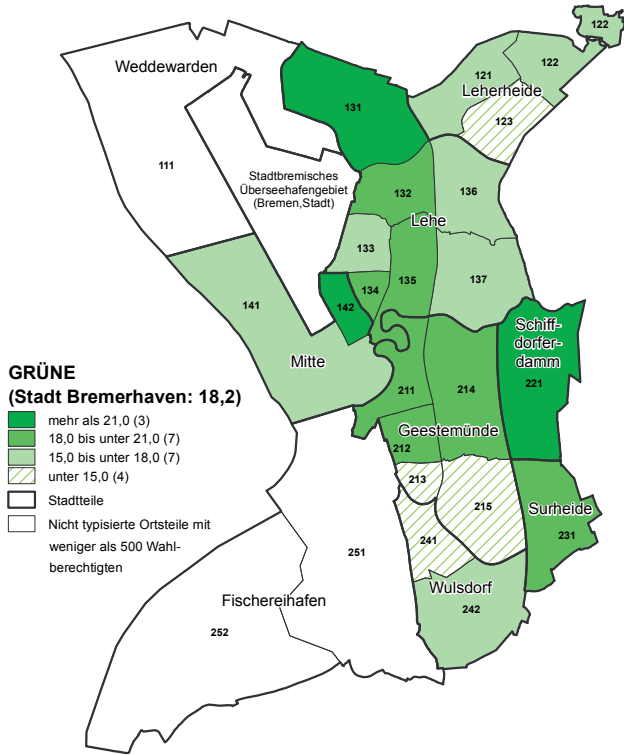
Weddewarden

111

131

Stadtbremisches Überseehafengebiet (Bremen,Stadt)

122

121

122

Leherheide

123

132

136

Lehe

133

137

141

134

135

142

Schiff-dorfer-damm

221

Mitte

GRÜNE
(Stadt Bremerhaven: 18,2)

mehr als 21,0 (3)
18,0 bis unter 21,0 (7)
15,0 bis unter 18,0 (7)
unter 15,0 (4)
Stadtteile
Nicht typisierte Ortsteile mit weniger als 500 Wahlberechtigten

211

214

Geestemünde

212

213

215

Surheide

231

241

251

Wulsdorf

242

Fischereihafen

252